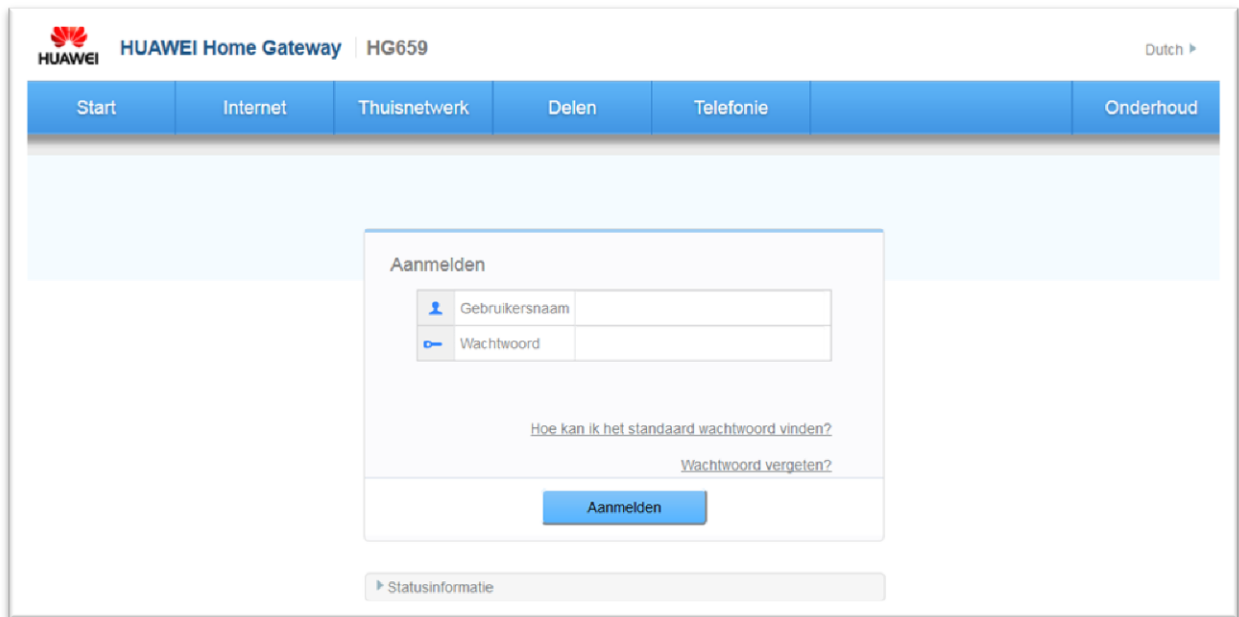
HUAWEI HUAWEI Home Gateway | HG659

Dutch ▸

Start Internet Thuisnetwerk Delen Telefonie Onderhoud

Aanmelden

| | |
|---|---|
| Gebruikersnaam | |
| Wachtwoord | |

Hoe kan ik het standaard wachtwoord vinden?

Wachtwoord vergeten?

Aanmelden

▸ Statusinformatie